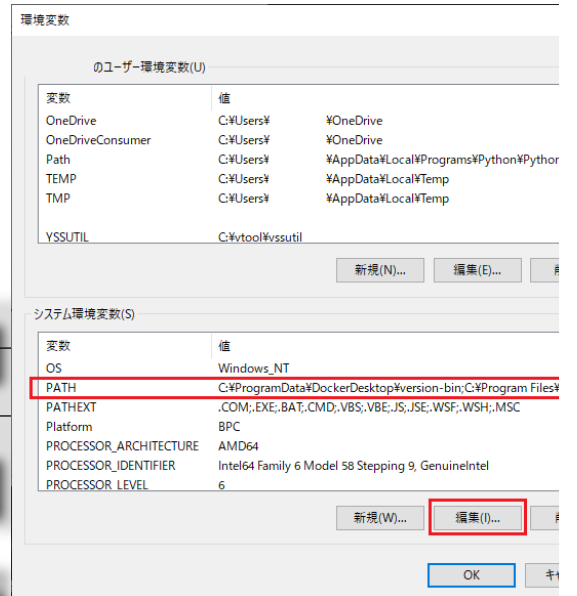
環境変数

のユーザー環境変数(U)

| 変数 | 値 |
|---|---|
| OneDrive | C:¥Users¥ ¥OneDrive |
| OneDriveConsumer | C:¥Users¥ ¥OneDrive |
| Path | C:¥Users¥ ¥AppData¥Local¥Programs¥Python¥Pythor |
| TEMP | C:¥Users¥ ¥AppData¥Local¥Temp |
| TMP | C:¥Users¥ ¥AppData¥Local¥Temp |
| YSSUTIL | C:¥ytool¥yssutil |

新規(N)... 編集(E)... 削

システム環境変数(S)

| 変数 | 値 |
|---|---|
| OS | Windows_NT |
| PATH | C:¥ProgramData¥DockerDesktop¥version-bin;C:¥Program Files¥ |
| PATHEXT | .COM;.EXE;.BAT;.CMD;.VBS;.VBE;.JS;.JSE;.WSF;.WSH;.MSC |
| Platform | BPC |
| PROCESSOR_ARCHITECTURE | AMD64 |
| PROCESSOR_IDENTIFIER | Intel64 Family 6 Model 58 Stepping 9, GenuineIntel |
| PROCESSOR_LEVEL | 6 |

新規(W)... 編集(I)... 削

OK キャ